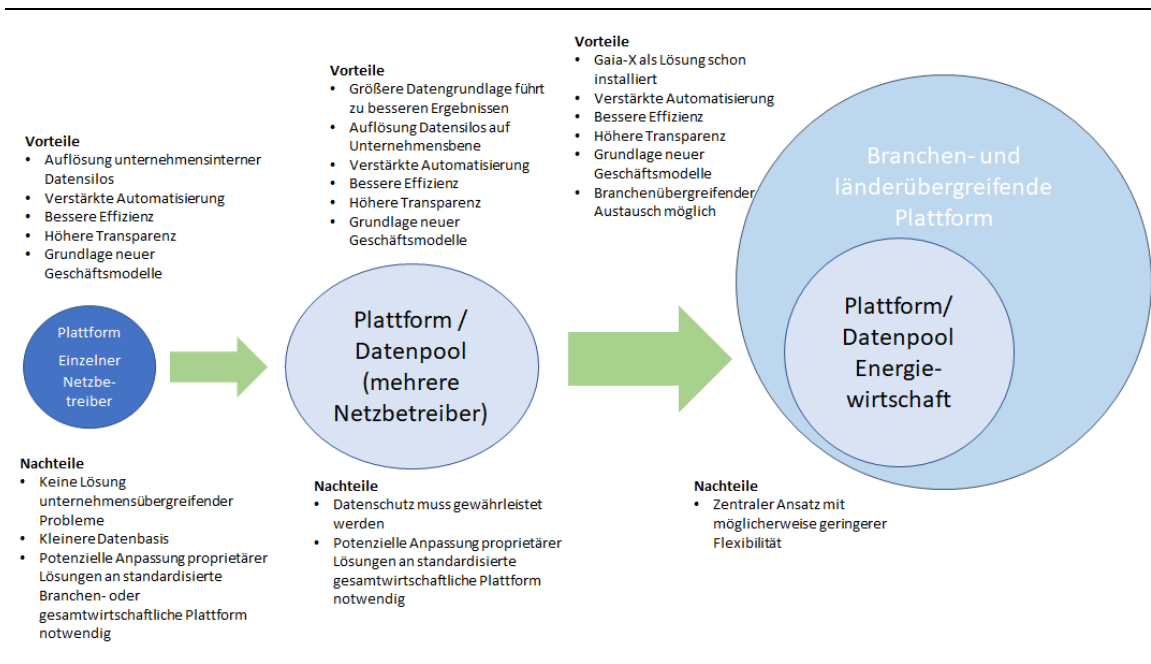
Vorteile
- Auflösung unternehmensinterner Datensilos
- Verstärkte Automatisierung
- Bessere Effizienz
- Höhere Transparenz
- Grundlage neuer Geschäftsmodelle

Plattform Einzelner Netzbetreiber

Nachteile
- Keine Lösung unternehmensübergreifender Probleme
- Kleinere Datenbasis
- Potenzielle Anpassung proprietärer Lösungen an standardisierte Branchen- oder gesamtwirtschaftliche Plattform notwendig

Vorteile
- Größere Datengrundlage führt zu besseren Ergebnissen
- Auflösung Datensilos auf Unternehmensbene
- Verstärkte Automatisierung
- Bessere Effizienz
- Höhere Transparenz
- Grundlage neuer Geschäftsmodelle

Plattform / Datenpool (mehrere Netzbetreiber)

Nachteile
- Datenschutz muss gewährleistet werden
- Potenzielle Anpassung proprietärer Lösungen an standardisierte gesamtwirtschaftliche Plattform notwendig

Vorteile
- Gaia-X als Lösung schon installiert
- Verstärkte Automatisierung
- Bessere Effizienz
- Höhere Transparenz
- Grundlage neuer Geschäftsmodelle
- Branchenübergreifender Austausch möglich

Branchen- und länderübergreifende Plattform

Plattform/ Datenpool Energiewirtschaft

Nachteile
- Zentraler Ansatz mit möglicherweise geringerer Flexibilität